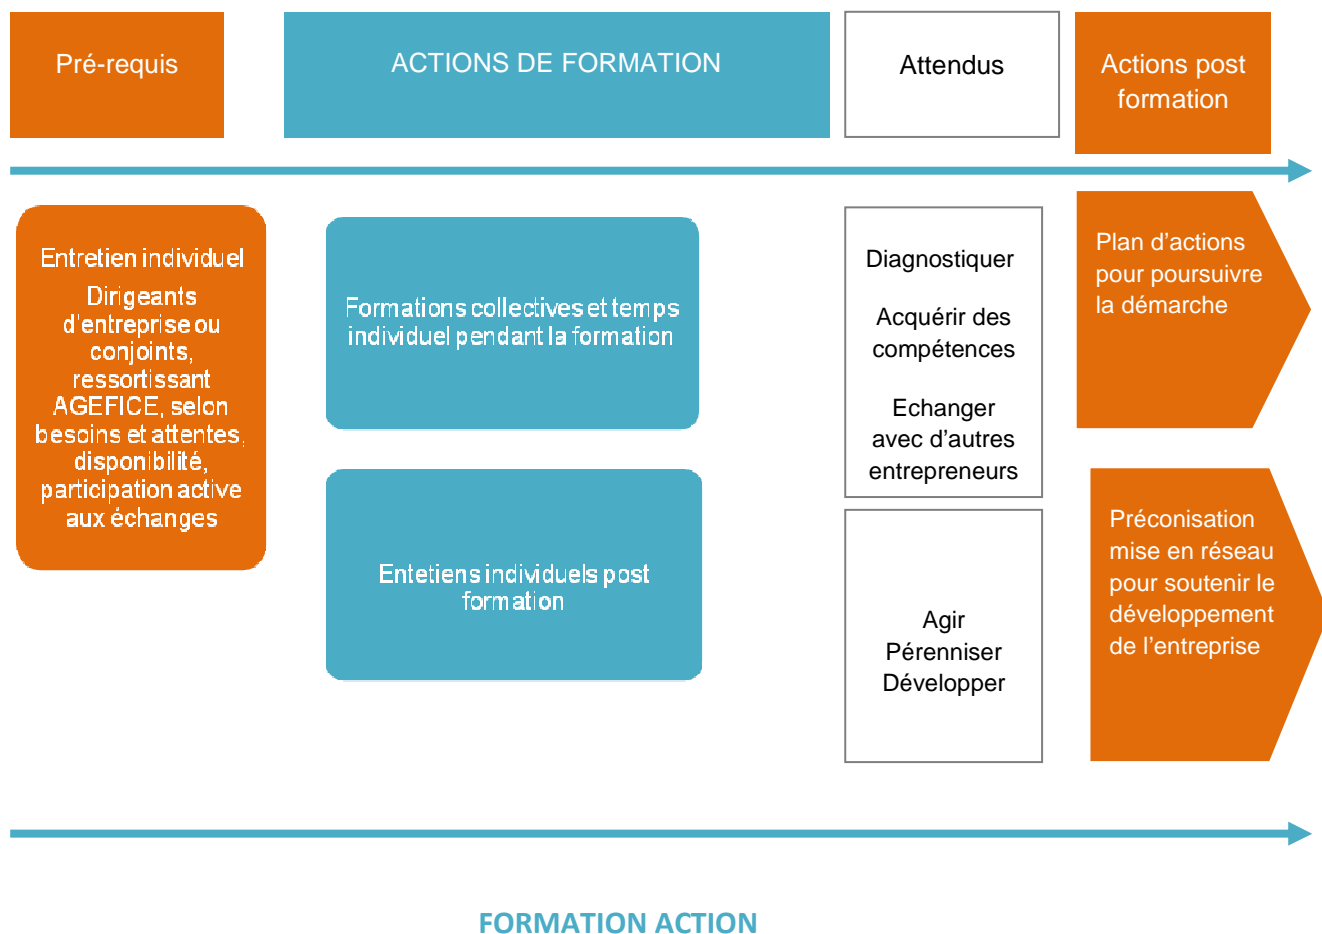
Pré-requis

ACTIONS DE FORMATION

Attendus

Actions post formation

Entretien individuel

Dirigeants d'entreprise ou conjoints, ressortissant AGEFICE, selon besoins et attentes, disponibilité, participation active aux échanges

Formations collectives et temps individuel pendant la formation

Entetiens individuels post formation

Diagnostiquer

Acquérir des compétences

Echanger avec d'autres entrepreneurs

Agir
Pérenniser
Développer

Plan d'actions pour poursuivre la démarche

Préconisation mise en réseau pour soutenir le développement de l'entreprise

FORMATION ACTION